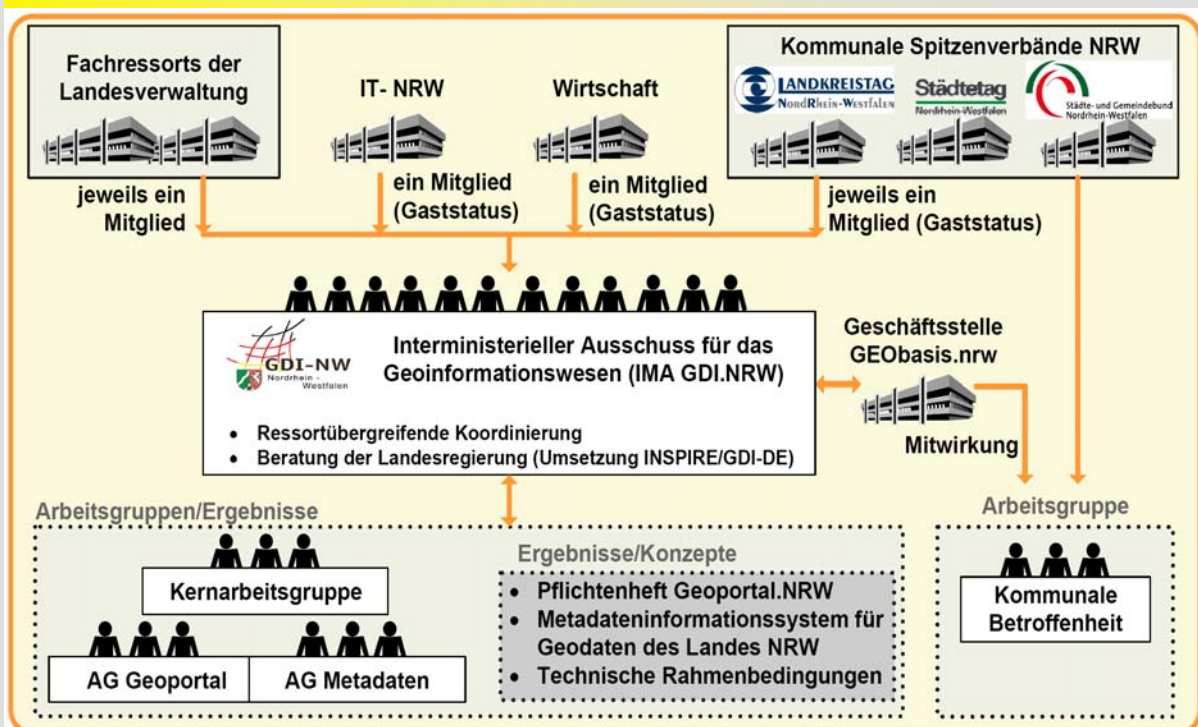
Fachressorts der Landesverwaltung

IT- NRW

Wirtschaft

Kommunale Spitzenverbände NRW

LANDKREISTAG NORDRHEIN-WESTFALEN

Städtetag Nordrhein-Westfalen

Städte- und Gemeindebund Nordrhein-Westfalen

jeweils ein Mitglied

ein Mitglied (Gaststatus)

ein Mitglied (Gaststatus)

jeweils ein Mitglied (Gaststatus)

GDI-NW Nordrhein-Westfalen

Interministerieller Ausschuss für das Geoinformationswesen (IMA GDI.NRW)

• Ressortübergreifende Koordinierung
• Beratung der Landesregierung (Umsetzung INSPIRE/GDI-DE)

Geschäftsstelle GEObasis.nrw

Mitwirkung

Arbeitsgruppen/Ergebnisse

Kernarbeitsgruppe

AG Geoportal

AG Metadaten

Ergebnisse/Konzepte

• Pflichtenheft Geoportal.NRW
• Metadateninformationssystem für Geodaten des Landes NRW
• Technische Rahmenbedingungen

Arbeitsgruppe

Kommunale Betroffenheit